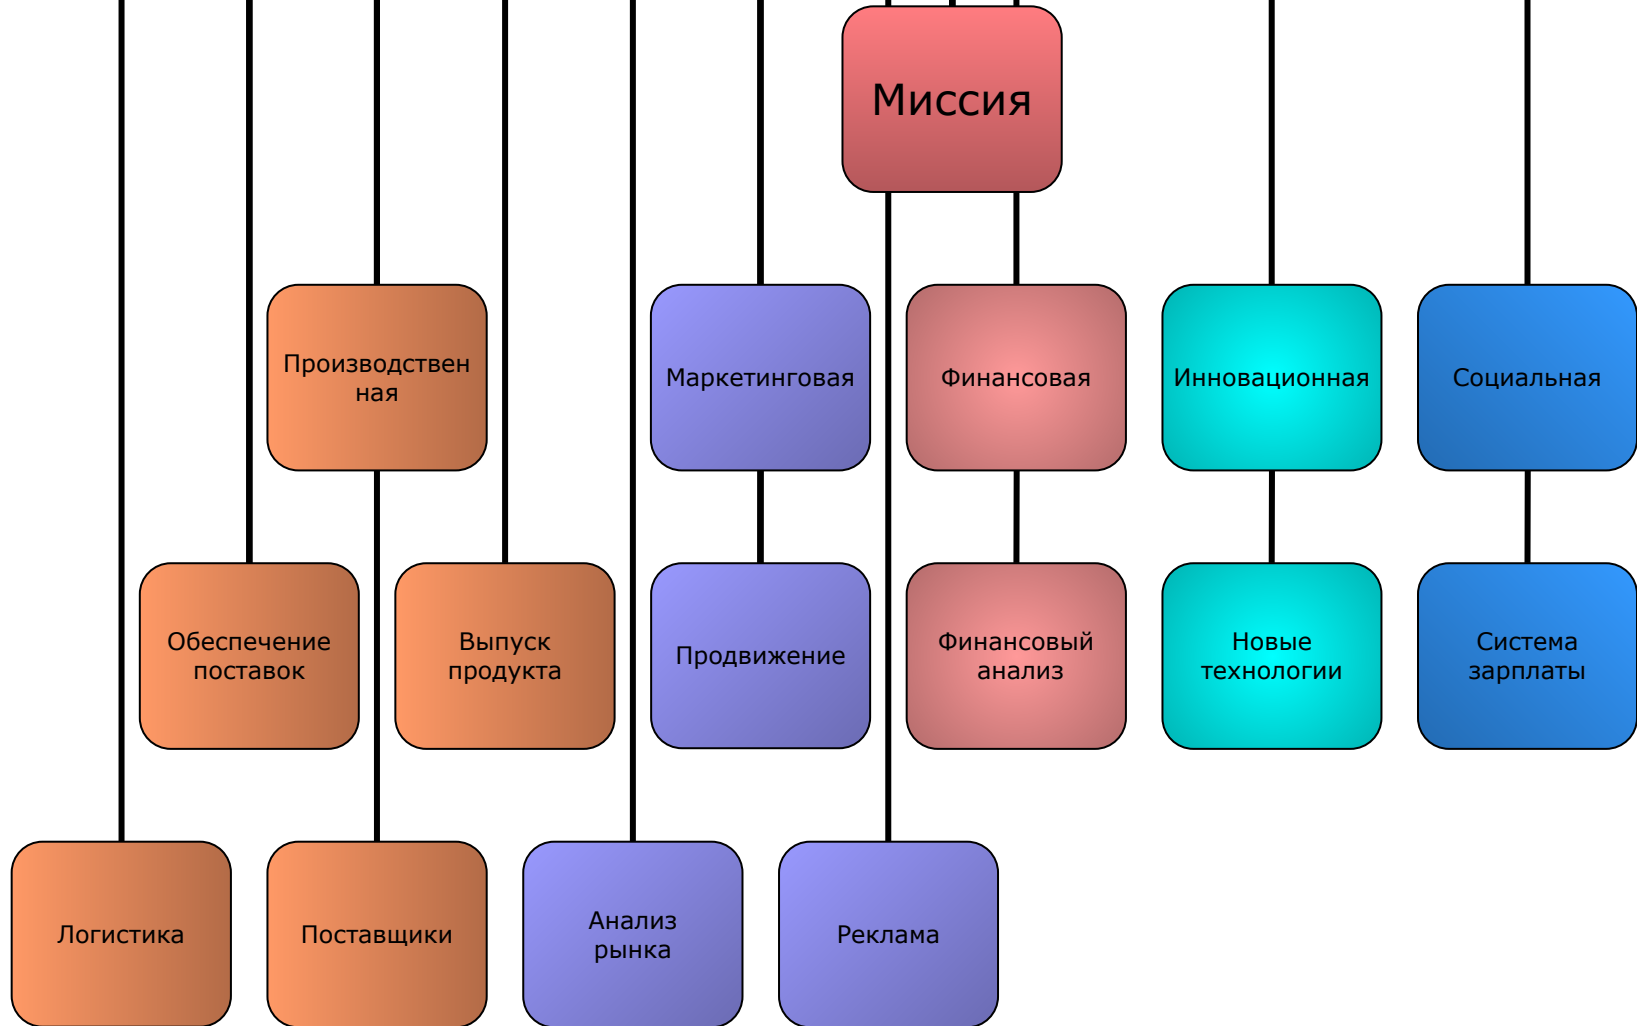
Миссия

Производствен ная

Маркетинговая

Финансовая

Инновационная

Социальная

Обеспечение поставок

Выпуск продукта

Продвижение

Финансовый анализ

Новые технологии

Система зарплаты

Логистика

Поставщики

Анализ рынка

Реклама